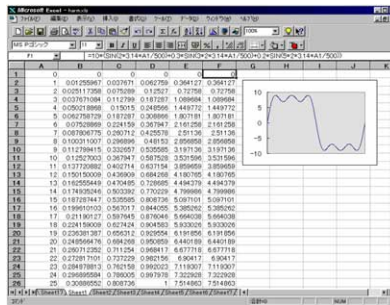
Microsoft Excel - harm.xls

ファイル(F) 編集(E) 表示(V) 挿入(I) 書式(O) ツール(T) データ(D) ウィンドウ(W) ヘルプ(H)

MS Pゴシック 11

=1/2*(SIN(2*3.14*A1/500)+0.3*SIN(3*2*3.14*A1/500)+0.2*SIN(5*2*3.14*A1/500))

| | A | B | C | D | E | F |
|---|---|---|---|---|---|---|
| 1 | 0 | 0 | 0 | 0 | 0 | |
| 2 | 1 | 0.01255967 | 0.037671 | 0.062759 | 0.364127 | 0.36412 |
| 3 | 2 | 0.02511738 | 0.075289 | 0.12527 | 0.72758 | 0.72758 |
| 4 | 3 | 0.03767108 | 0.112799 | 0.187287 | 1.089684 | 1.089684 |
| 5 | 4 | 0.05021868 | 0.15015 | 0.248566 | 1.449772 | 1.449772 |
| 6 | 5 | 0.06275829 | 0.187287 | 0.308866 | 1.807181 | 1.807181 |
| 7 | 6 | 0.07528868 | 0.224159 | 0.367947 | 2.161258 | 2.161258 |
| 8 | 7 | 0.08780675 | 0.260712 | 0.425578 | 2.51136 | 2.51136 |
| 9 | 8 | 0.10031007 | 0.296896 | 0.48153 | 2.856858 | 2.856858 |
| 10 | 9 | 0.11279441 | 0.332657 | 0.535588 | 3.197136 | 3.197136 |
| 11 | 10 | 0.12527003 | 0.367947 | 0.587528 | 3.531596 | 3.531596 |
| 12 | 11 | 0.13772088 | 0.402714 | 0.637154 | 3.859659 | 3.859659 |
| 13 | 12 | 0.15015009 | 0.436909 | 0.684268 | 4.180765 | 4.180765 |
| 14 | 13 | 0.16255649 | 0.470485 | 0.728685 | 4.494379 | 4.494379 |
| 15 | 14 | 0.17493526 | 0.503392 | 0.770229 | 4.799986 | 4.799986 |
| 16 | 15 | 0.18728447 | 0.535585 | 0.808736 | 5.097101 | 5.097101 |
| 17 | 16 | 0.19960103 | 0.567017 | 0.844055 | 5.385262 | 5.385262 |
| 18 | 17 | 0.21190127 | 0.597645 | 0.876046 | 5.664038 | 5.664038 |
| 19 | 18 | 0.22415909 | 0.627424 | 0.904583 | 5.933026 | 5.933026 |
| 20 | 19 | 0.23638187 | 0.656312 | 0.929554 | 6.191856 | 6.191856 |
| 21 | 20 | 0.24856676 | 0.684268 | 0.950859 | 6.440189 | 6.440189 |
| 22 | 21 | 0.26071232 | 0.711254 | 0.968414 | 6.677718 | 6.677718 |
| 23 | 22 | 0.27281701 | 0.737229 | 0.982156 | 6.90417 | 6.90417 |
| 24 | 23 | 0.28487681 | 0.762158 | 0.992023 | 7.119307 | 7.119307 |
| 25 | 24 | 0.29688558 | 0.786005 | 0.997978 | 7.322928 | 7.322928 |
| 26 | 25 | 0.30886552 | 0.808736 | 1 | 7.514863 | 7.514863 |

10
5
0
-5
-10

Sheet1 / Sheet2 / Sheet3 / Sheet4 / Sheet5 / Sheet6 / Sheet7 / Sheet8

コマンド